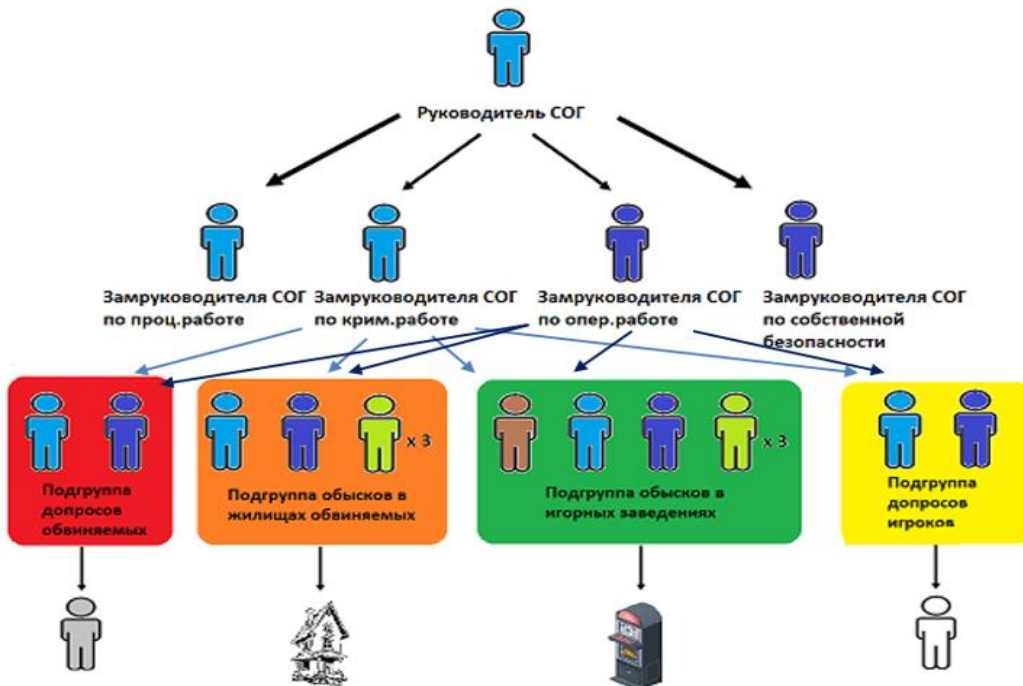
Руководитель СОГ

Замруководителя СОГ по проц.работе

Замруководителя СОГ по крим.работе

Замруководителя СОГ по опер.работе

Замруководителя СОГ по собственной безопасности

Подгруппа допросов обвиняемых

x 3

Подгруппа обысков в жилищах обвиняемых

x 3

Подгруппа обысков в игорных заведениях

Подгруппа допросов игроков